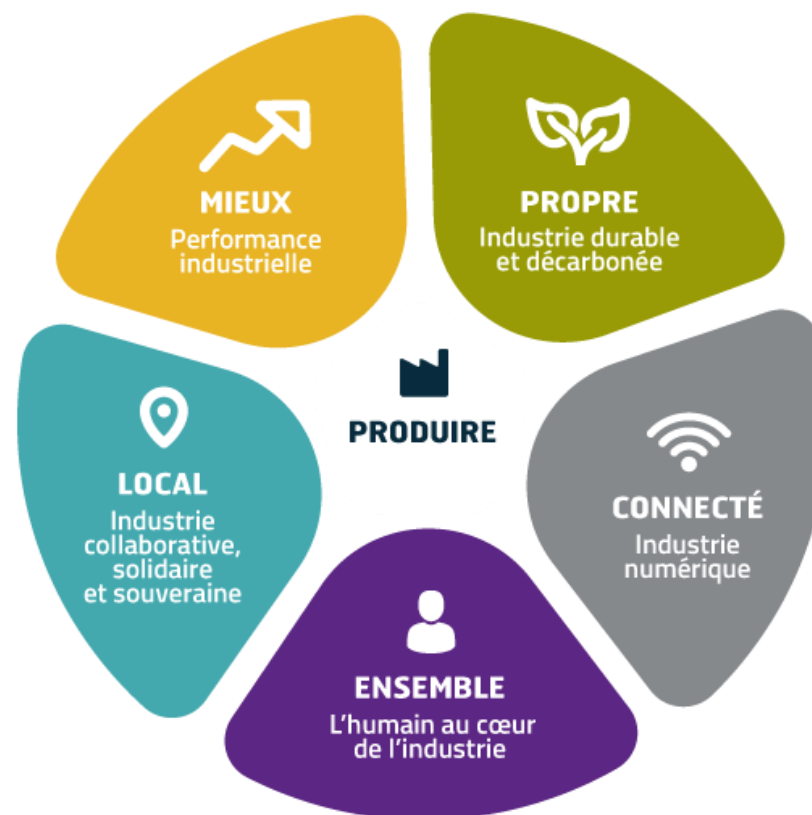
MIEUX
Performance industrielle

PROPRE
Industrie durable et décarbonée

PRODUIRE

LOCAL
Industrie collaborative, solidaire et souveraine

CONNECTÉ
Industrie numérique

ENSEMBLE
L'humain au cœur de l'industrie